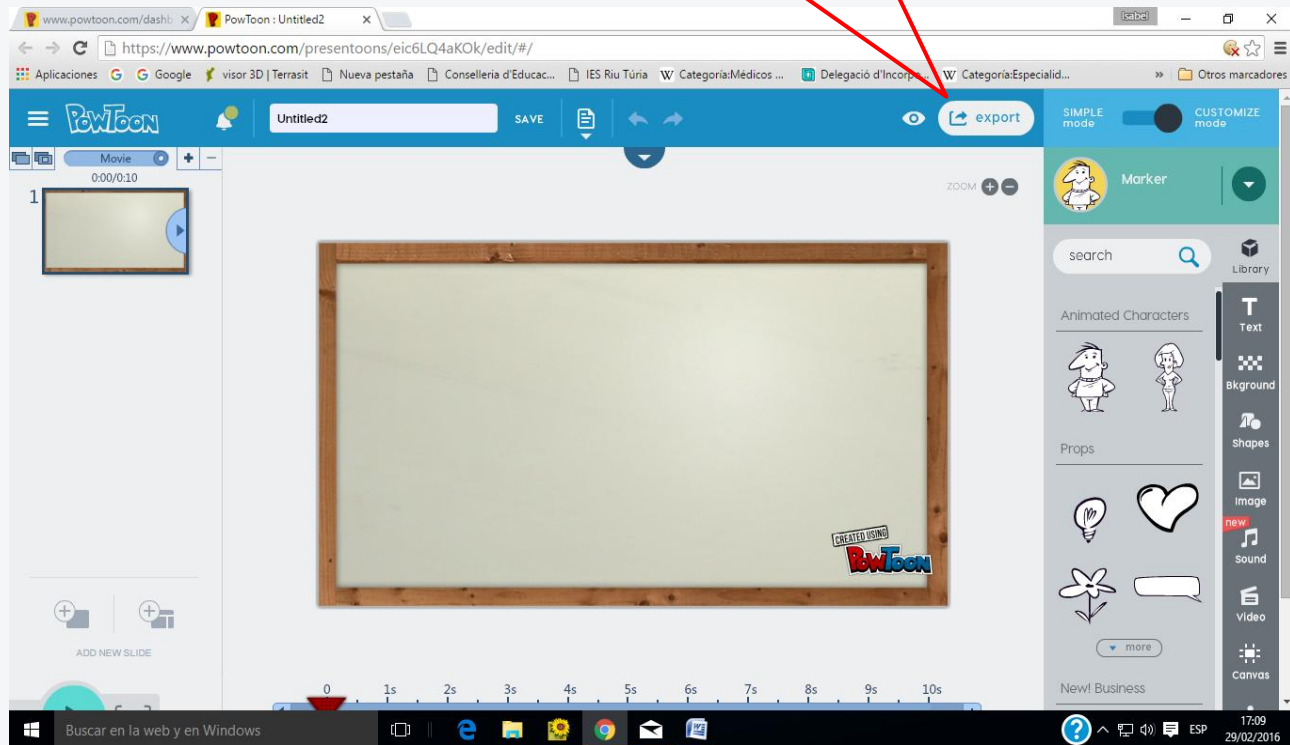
www.powtoon.com/dashb ×
PowToon : Untitled2 ×
Isabel
https://www.powtoon.com/presentoons/eic6LQ4aKOk/edit/#/
Aplicaciones
Google
visor 3D | Terrasit
Nueva pestaña
Conselleria d'Educac...
IES Riu Túria
Categoría:Médicos ...
Delegació d'Incorp...
Categoría:Especialid...
Otros marcadores

PowToon
Untitled2
SAVE
export
SIMPLE mode
CUSTOMIZE mode

Movie
0:00/0:10
1

ZOOM

CREATED USING
PowToon

ADD NEW SLIDE

Marker
search
Library
Animated Characters
Text
Bkground
Props
Shapes
Image
new
Sound
Video
more
Canvas
New! Business

0 1s 2s 3s 4s 5s 6s 7s 8s 9s 10s

Buscar en la web y en Windows
ESP
17:09
29/02/2016